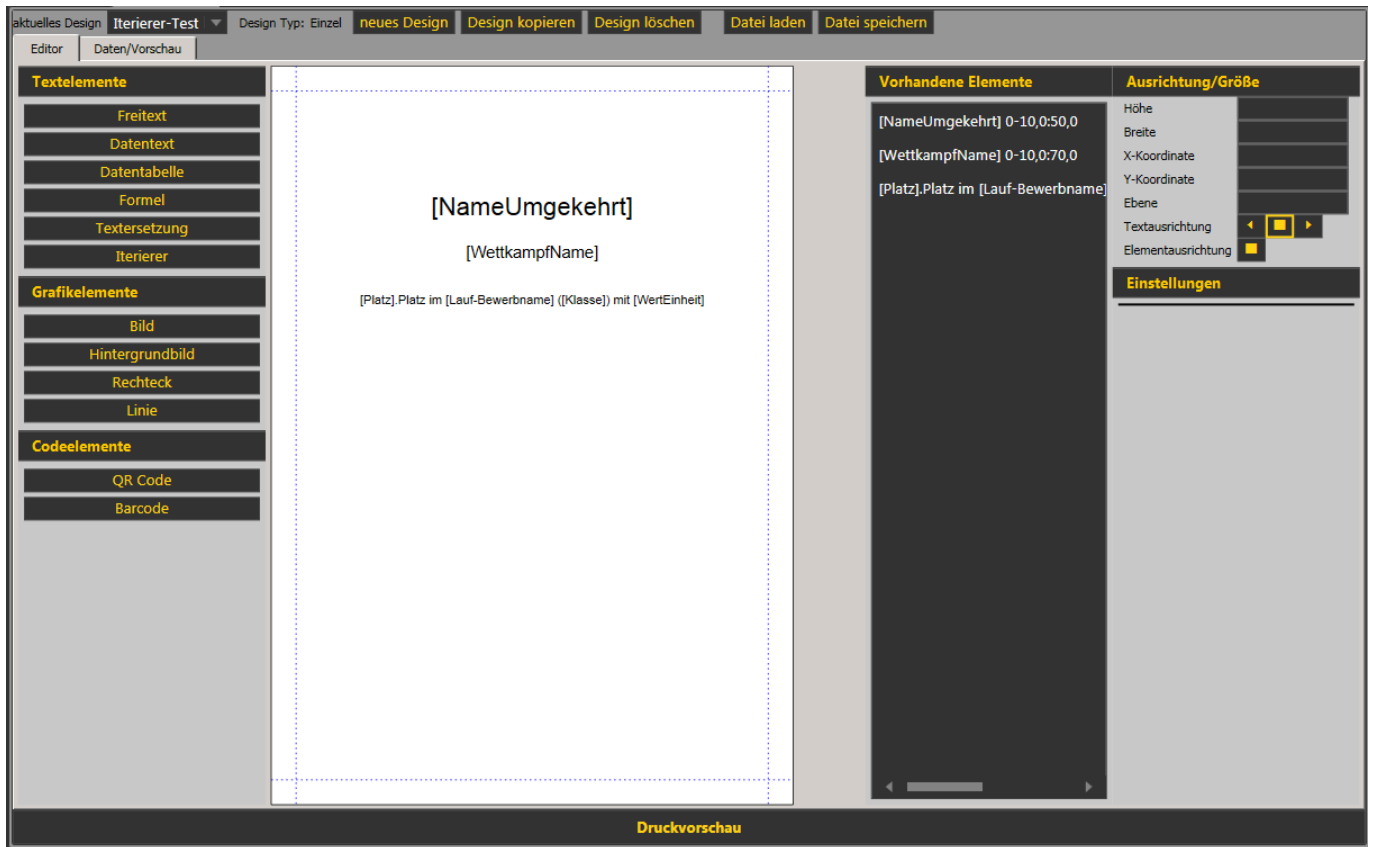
aktuelles Design Iterierer-Test Design Typ: Einzel neues Design Design kopieren Design löschen Datei laden Datei speichern

Editor Daten/Vorschau

Textelemente
Freitext
Datentext
Datentabelle
Formel
Textersetzung
Iterierer

Grafikelemente
Bild
Hintergrundbild
Rechteck
Linie

Codeelemente
QR Code
Barcode

[NameUmgekehrt]

[WettkampfName]

[Platz].Platz im [Lauf-Bewerbname] ([Klasse]) mit [WertEinheit]

Vorhandene Elemente
[NameUmgekehrt] 0-10,0:50,0
[WettkampfName] 0-10,0:70,0
[Platz].Platz im [Lauf-Bewerbname]

Ausrichtung/Größe
Höhe
Breite
X-Koordinate
Y-Koordinate
Ebene
Textausrichtung
Elementausrichtung

Einstellungen

Druckvorschau